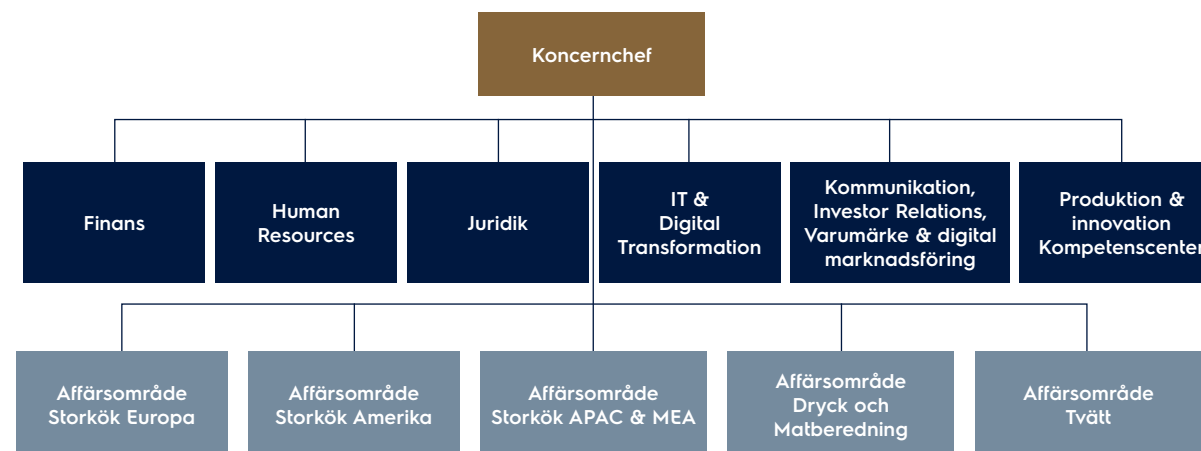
Koncernchef

Finans

Human Resources

Juridik

IT & Digital Transformation

Kommunikation, Investor Relations, Varumärke & digital marknadsföring

Produktion & innovation Kompetenscenter

Affärsområde Storkök Europa

Affärsområde Storkök Amerika

Affärsområde Storkök APAC & MEA

Affärsområde Dryck och Matberedning

Affärsområde Tvätt